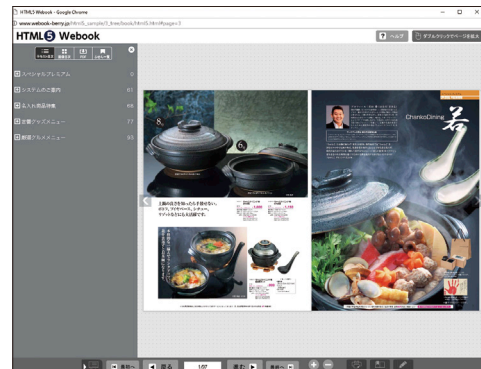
HTML5 Webook - Google Chrome

www.webook-berry.jp/html5_sample/5_tree/book/html5.html#page=3

HTML5 Webook

ヘルプ

ダブルクリックでページを拡大

スペシャルプレミアム 0

システムのご案内 61

えん結商品特集 66

京都グルメメニュー 77

厳選グルメメニュー 93

ChankoDining 若

1/97

8

6